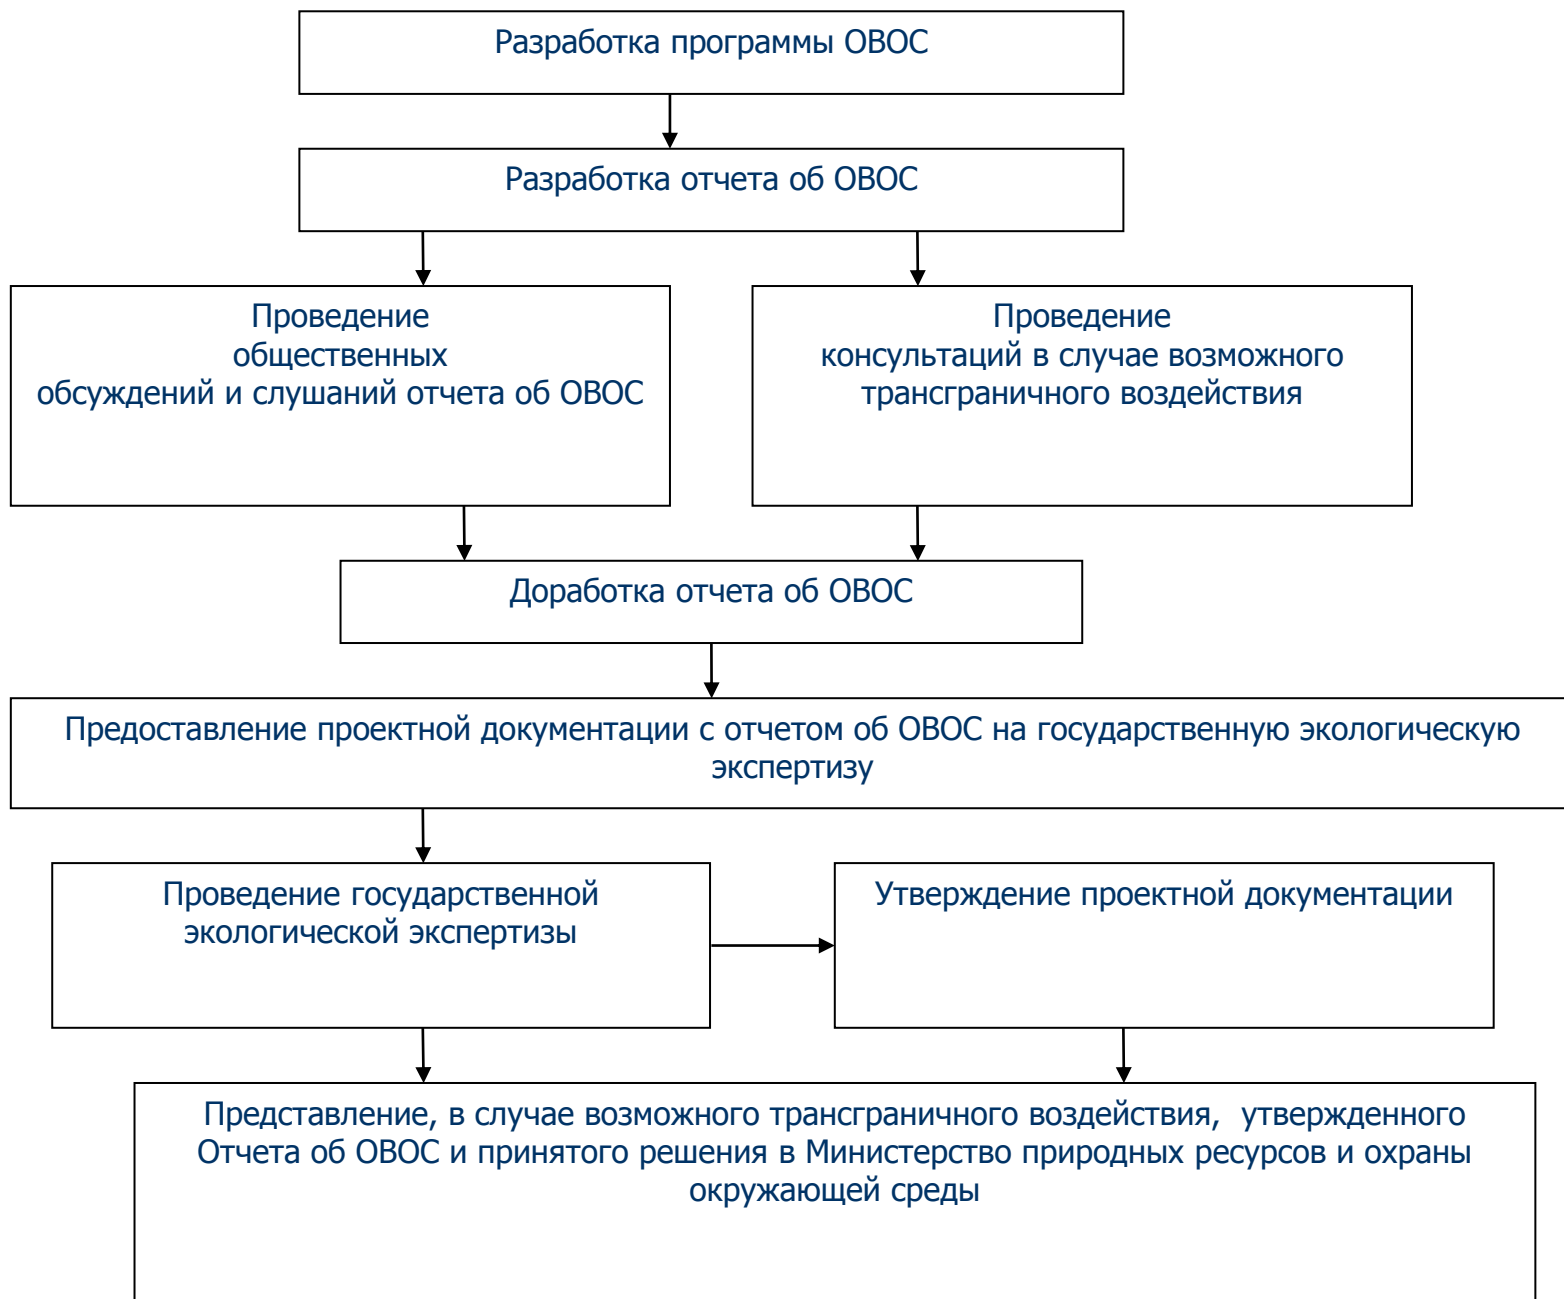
Разработка программы ОВОС

Разработка отчета об ОВОС

Проведение общественных обсуждений и слушаний отчета об ОВОС

Проведение консультаций в случае возможного трансграничного воздействия

Доработка отчета об ОВОС

Предоставление проектной документации с отчетом об ОВОС на государственную экологическую экспертизу

Проведение государственной экологической экспертизы

Утверждение проектной документации

Представление, в случае возможного трансграничного воздействия, утвержденного Отчета об ОВОС и принятого решения в Министерство природных ресурсов и охраны окружающей среды